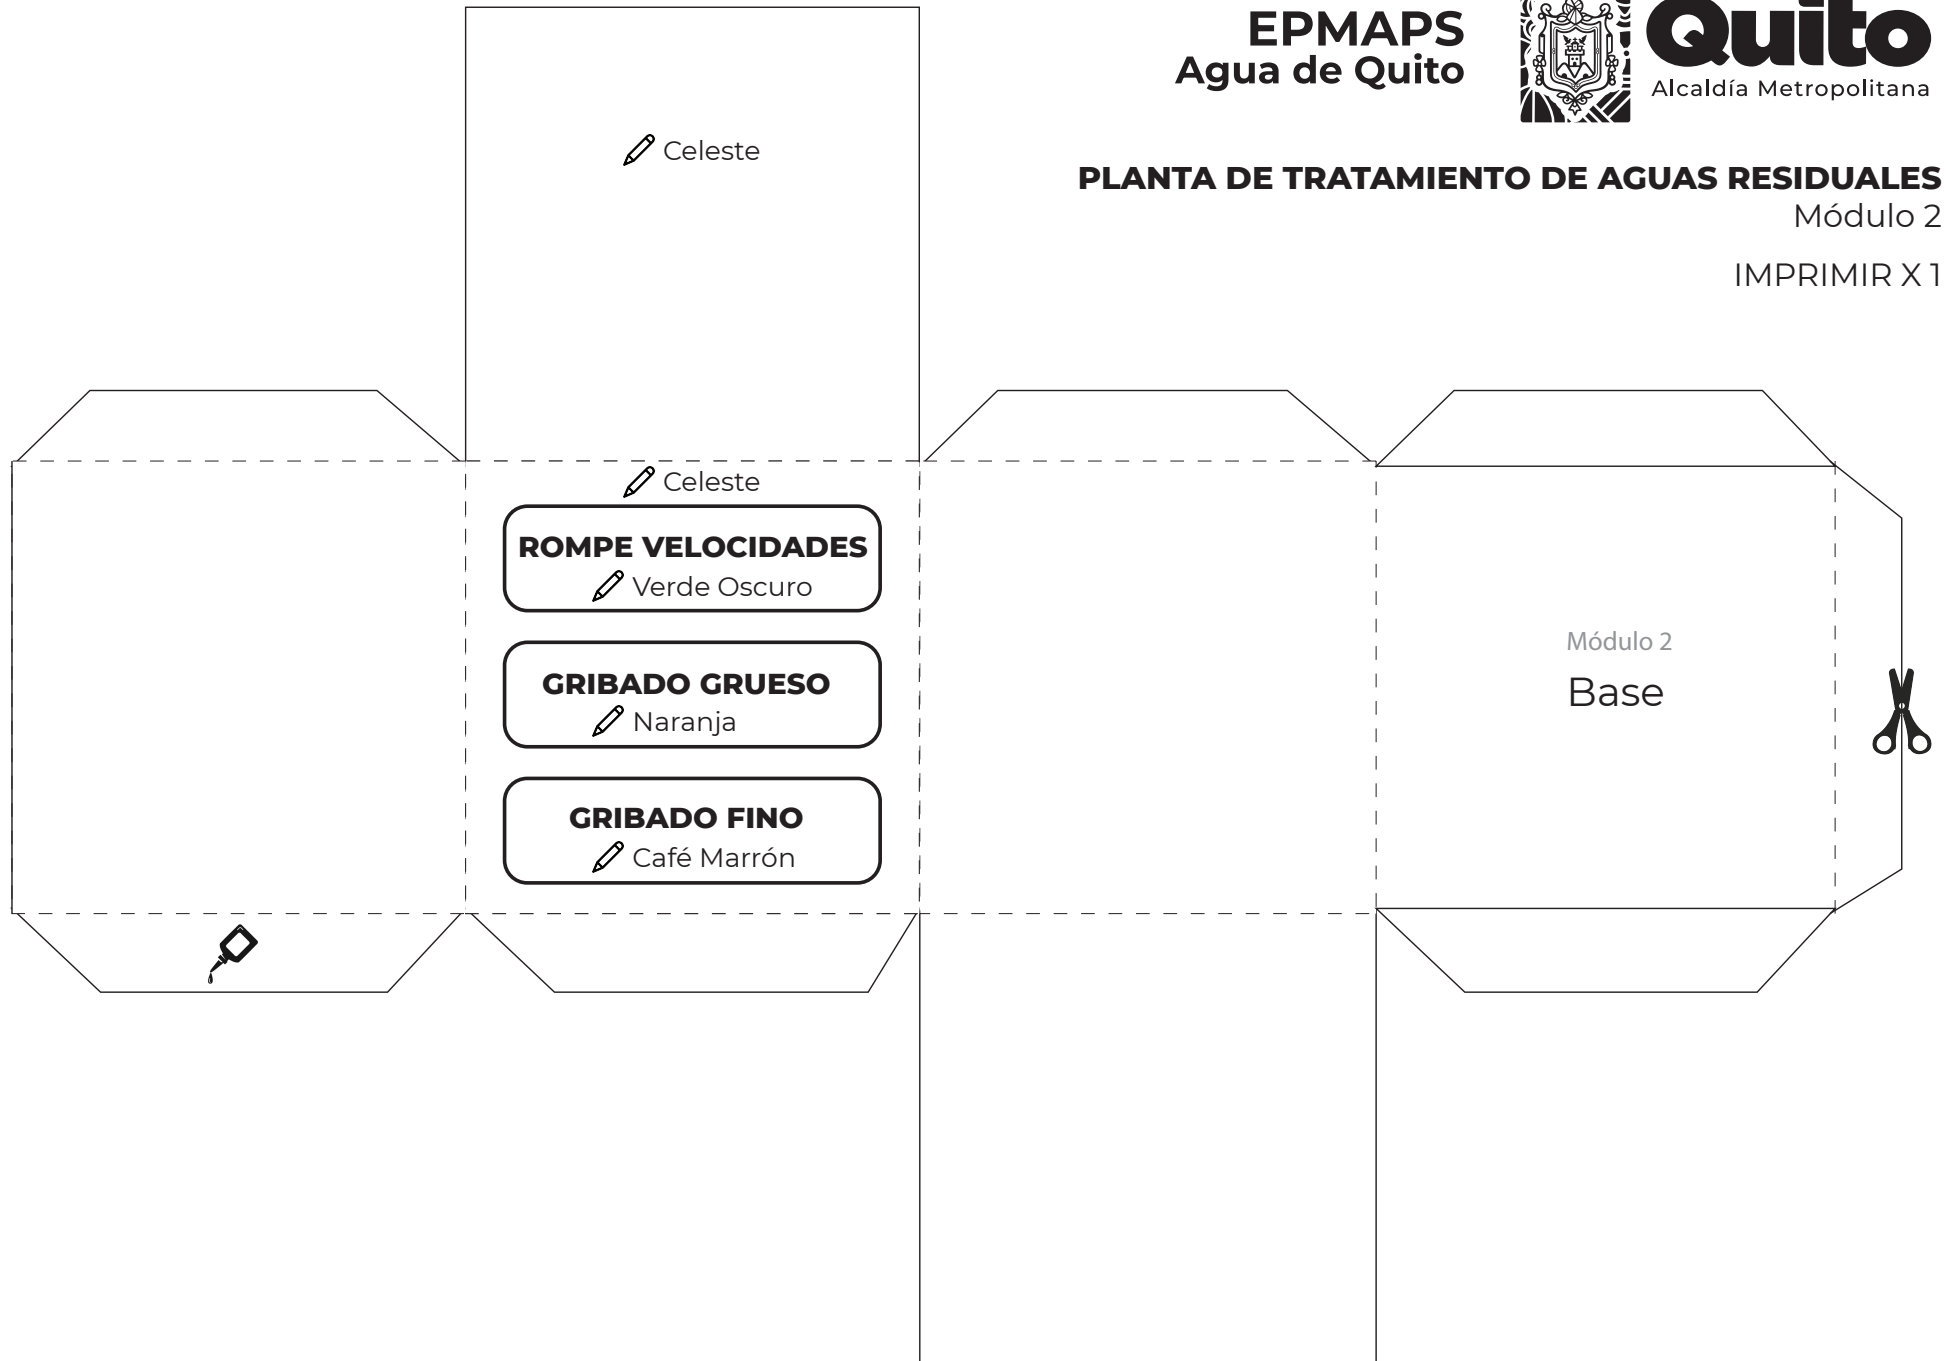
EPMAPS
Agua de Quito

Quito
Alcaldía Metropolitana

PLANTA DE TRATAMIENTO DE AGUAS RESIDUALES
Módulo 2

IMPRIMIR X 1

Celeste

Celeste

ROMPE VELOCIDADES
Verde Oscuro

GRIBADO GRUESO
Naranja

GRIBADO FINO
Café Marrón

Módulo 2
Base